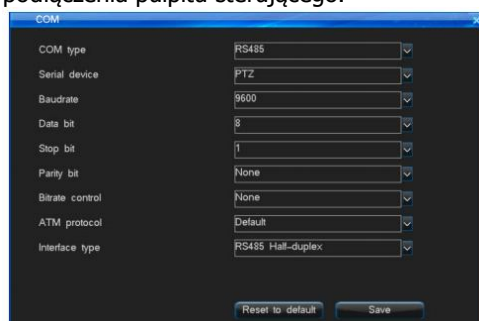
podłączenia pulpitu sterującego.

COM

COM type RS485
Serial device PTZ
Baudrate 9600
Data bit 8
Stop bit 1
Parity bit None
Bitrate control None
ATM protocol Default
Interface type RS485 Half-duplex

Reset to default Save